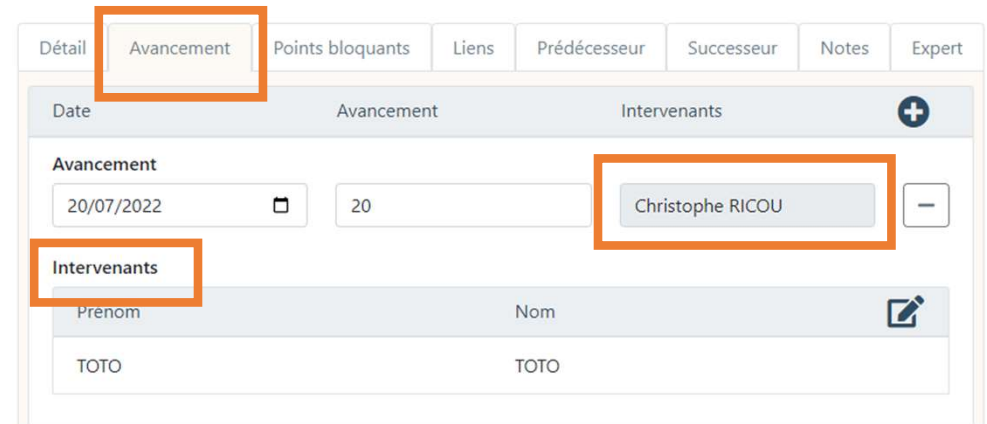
Détail Avancement Points bloquants Liens Prédécesseur Successeur Notes Expert

| Date | Avancement | Intervenants |
|---|---|---|

Avancement

20/07/2022 20 Christophe RICOU

Intervenants

| Prénom | Nom |
|---|---|
| TOTO | TOTO |